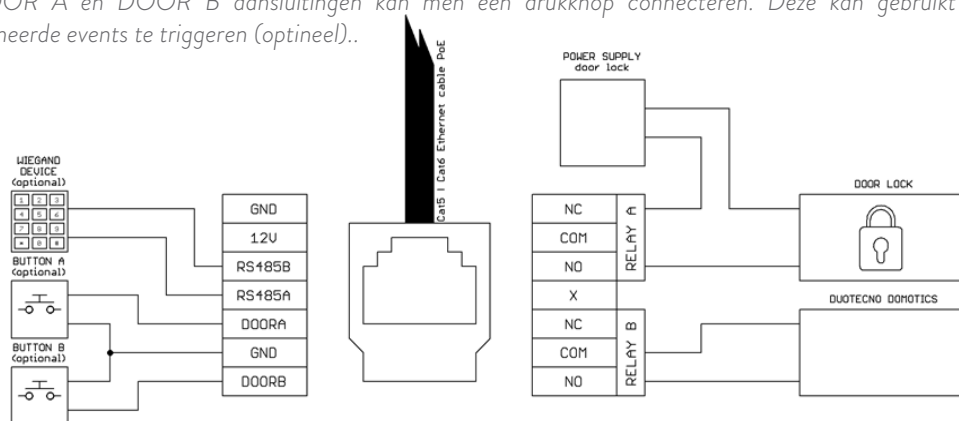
OOR A en DOOR B aansluitingen kan men een drukknop connecteren. Deze kan gebruikt meerde events te triggeren (optineel)..

WIEGAND DEVICE (optional)

1 2 3
4 5 6
7 8 9
* 0 #

BUTTON A (optional)

BUTTON B (optional)

GND
12V
RS485B
RS485A
DOORA
GND
DOORB

Cat5 | Cat6 Ethernet cable PoE

POWER SUPPLY door lock

NC
COM
NO
X
NC
COM
NO

RELAY A
RELAY B

DOOR LOCK

DUOTECNO DOMOTICS